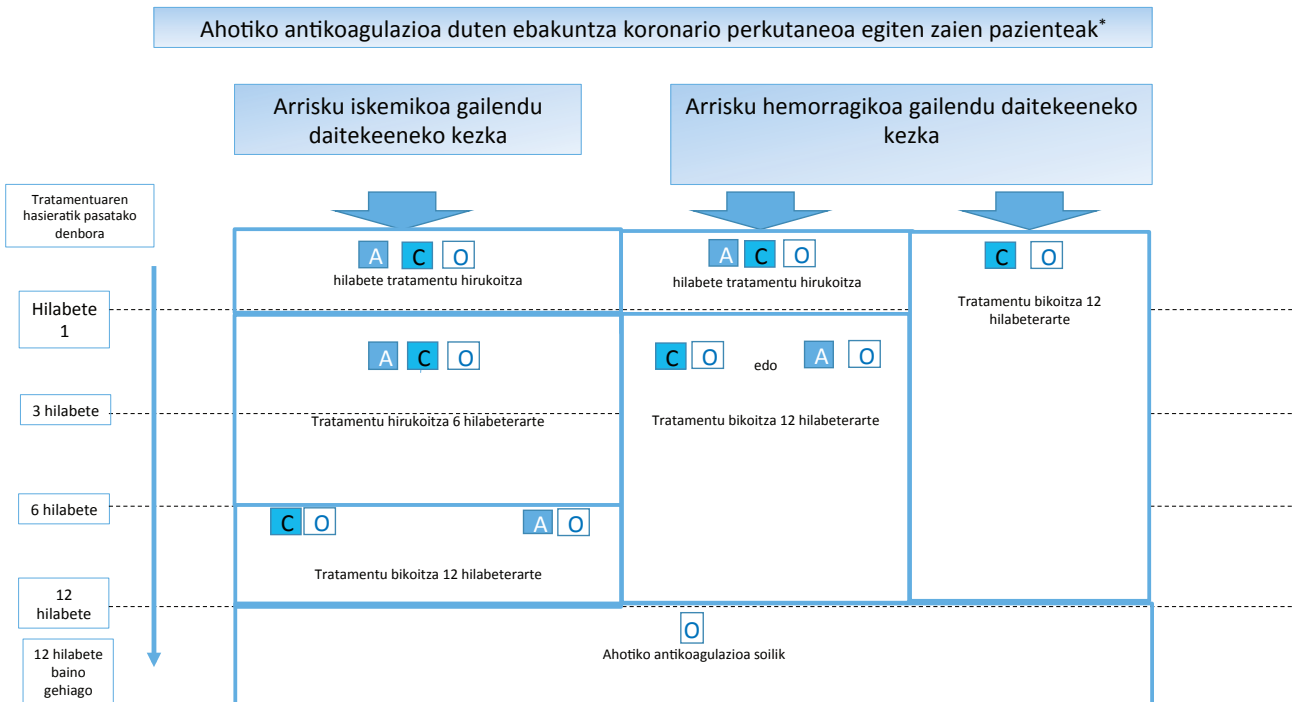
Ahotiko antikoagulazioa duten ebakuntza koronario perkutaneoa egiten zaien pazienteak*

Arrisku iskemikoa gailendu daitekeeneko kezka

Arrisku hemorragikoa gailendu daitekeeneko kezka

Tratamentuaren hasieratik pasatako denbora

Hilabete 1

3 hilabete

6 hilabete

12 hilabete

12 hilabete baino gehiago

A C O
hilabete tratamentu hirukoitza

A C O
Tratamentu hirukoitza 6 hilabeterarte

C O A O
Tratamentu bikoitza 12 hilabeterarte

A C O
hilabete tratamentu hirukoitza

C O edo A O
Tratamentu bikoitza 12 hilabeterarte

C O
Tratamentu bikoitza 12 hilabeterarte

O
Ahotiko antikoagulazioa soilik